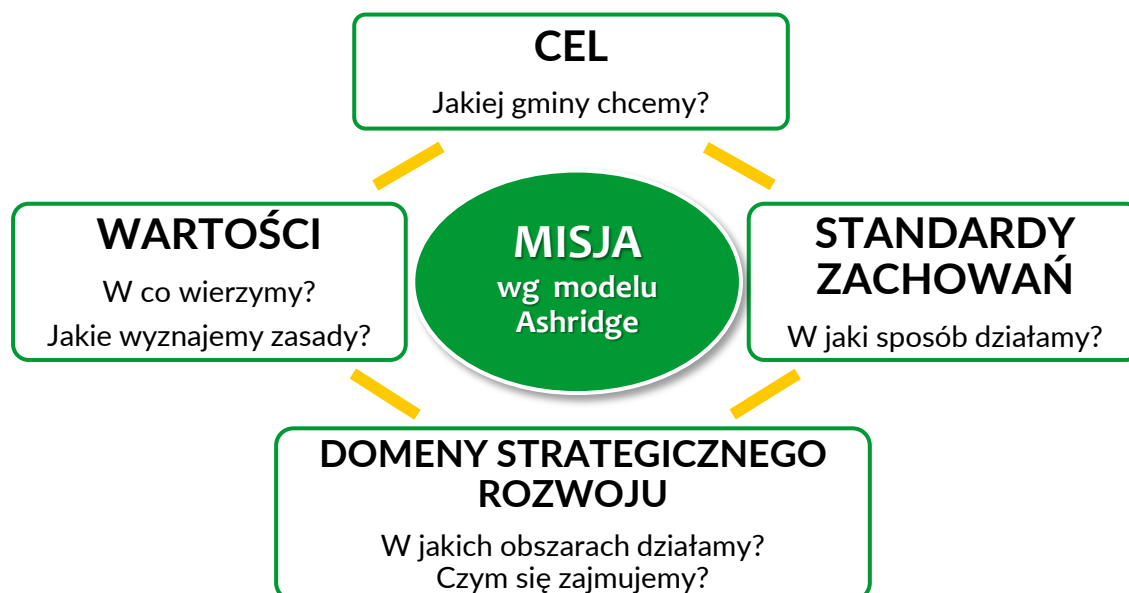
CEL

Jakiej gminy chcemy?

WARTOŚCI

W co wierzymy?

Jakie wyznajemy zasady?

MISJA
wg modelu
Ashridge

STANDARDY ZACHOWAŃ

W jaki sposób działamy?

DOMENY STRATEGICZNEGO ROZWOJU

W jakich obszarach działamy?
Czym się zajmujemy?